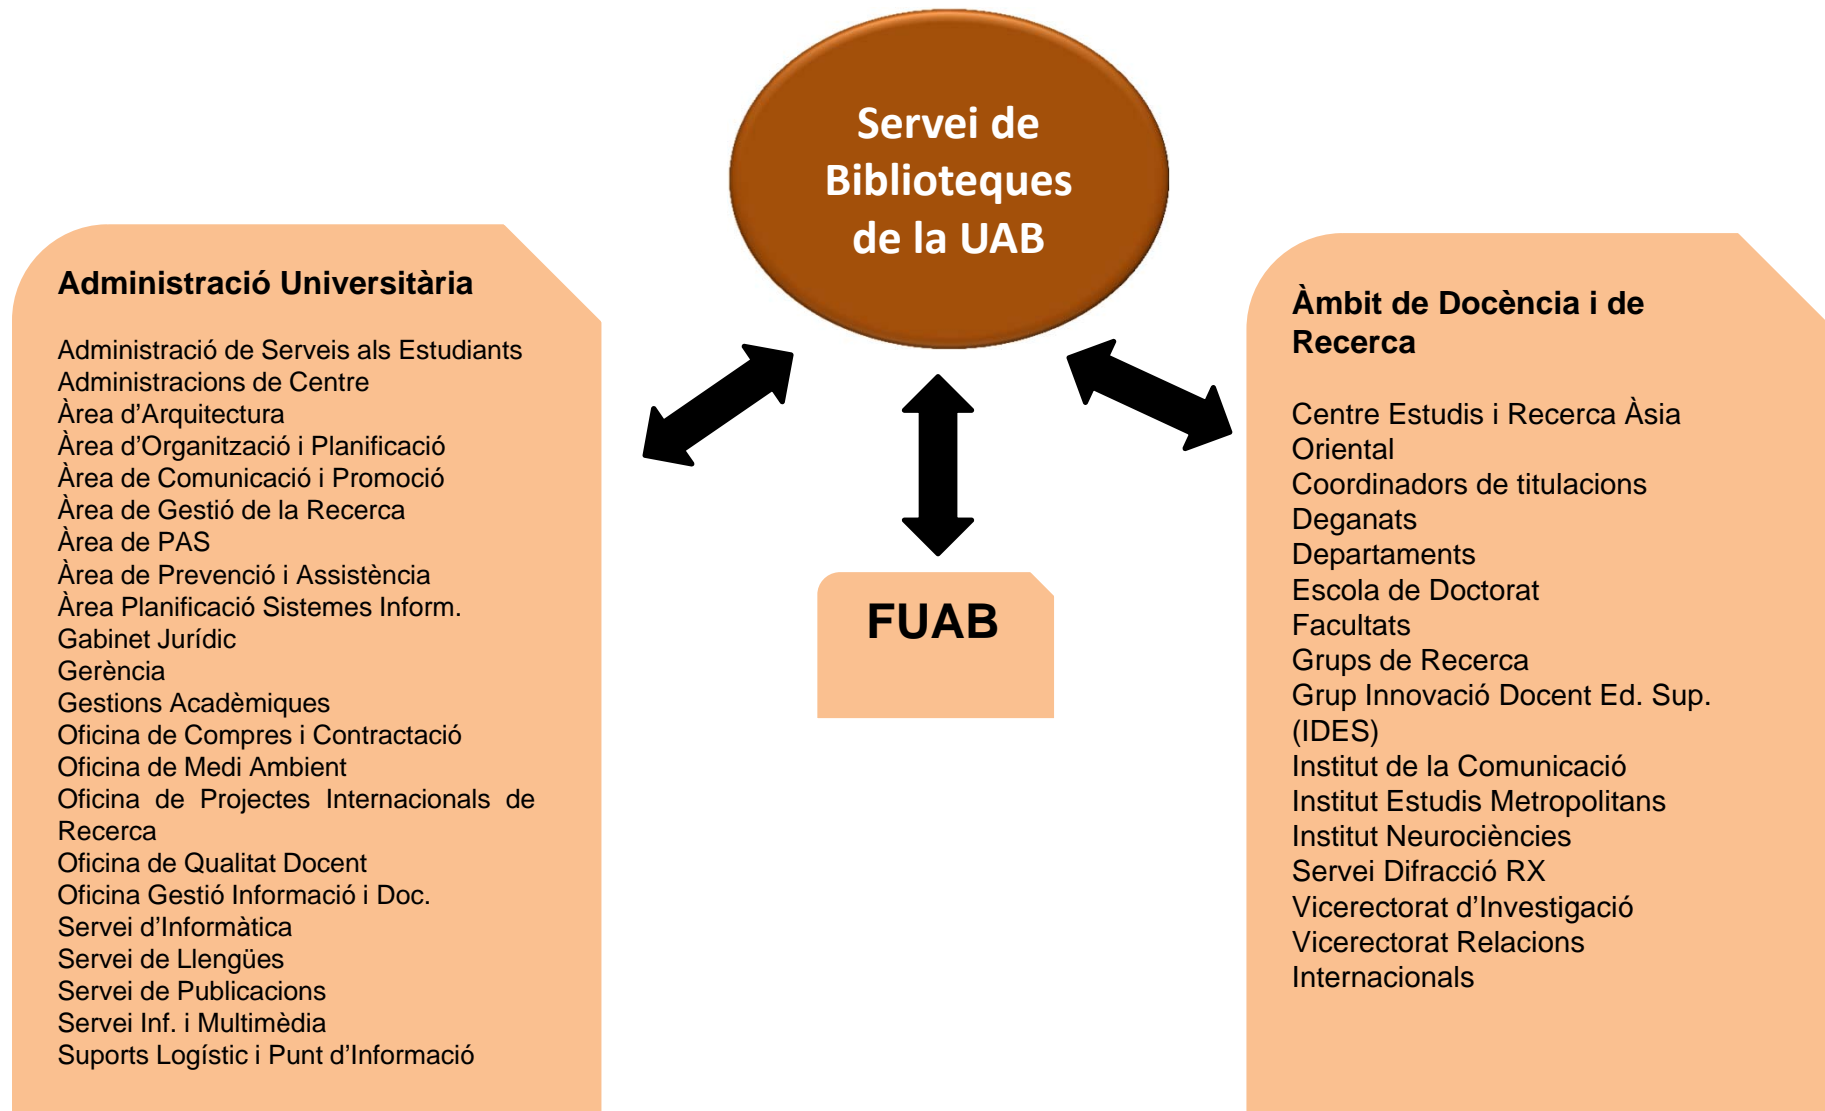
Servei de Biblioteques de la UAB

Administració Universitària

Administració de Serveis als Estudiants
Administracions de Centre
Àrea d'Arquitectura
Àrea d'Organització i Planificació
Àrea de Comunicació i Promoció
Àrea de Gestió de la Recerca
Àrea de PAS
Àrea de Prevenció i Assistència
Àrea Planificació Sistemes Inform.
Gabinet Jurídic
Gerència
Gestions Acadèmiques
Oficina de Compres i Contractació
Oficina de Medi Ambient
Oficina de Projectes Internacionals de Recerca
Oficina de Qualitat Docent
Oficina Gestió Informació i Doc.
Servei d'Informàtica
Servei de Llengües
Servei de Publicacions
Servei Inf. i Multimèdia
Suports Logístic i Punt d'Informació

FUAB

Àmbit de Docència i de Recerca

Centre Estudis i Recerca Àsia Oriental
Coordinadors de titulacions
Deganats
Departaments
Escola de Doctorat
Facultats
Grups de Recerca
Grup Innovació Docent Ed. Sup. (IDES)
Institut de la Comunicació
Institut Estudis Metropolitans
Institut Neurociències
Servei Difracció RX
Vicerectorat d'Investigació
Vicerectorat Relacions Internacionals